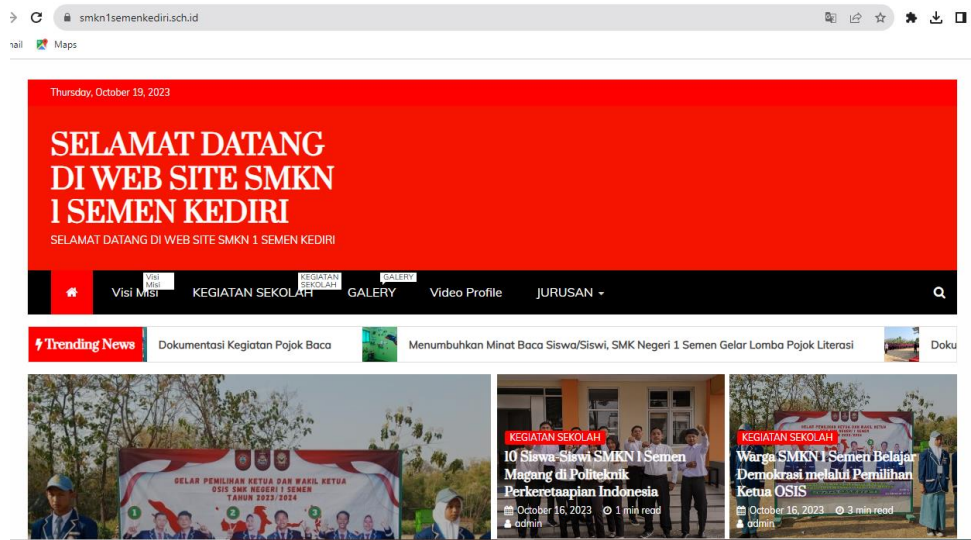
smkn1semenkediri.sch.id

nail Maps

Thursday, October 19, 2023

SELAMAT DATANG DI WEB SITE SMKN 1 SEMEN KEDIRI

SELAMAT DATANG DI WEB SITE SMKN 1 SEMEN KEDIRI

Visi Misi Visi Misi | KEGIATAN SEKOLAH KEGIATAN SEKOLAH | GALERY GALERY | Video Profile | JURUSAN

Trending News | Dokumentasi Kegiatan Pojok Baca | Menumbuhkan Minat Baca Siswa/Siswi, SMK Negeri 1 Semen Gelar Lomba Pojok Literasi | Doku

GELAR PEMILIHAN KETUA DAN WAKIL KETUA OSIS SMK NEGERI 1 SEMEN TAHUN 2023/2024

KEGIATAN SEKOLAH
10 Siswa-Siswi SMKN 1 Semen Magang di Politeknik Perkeretaapian Indonesia
October 16, 2023 1 min read
admin

KEGIATAN SEKOLAH
Warga SMKN 1 Semen Belajar Demokrasi melalui Pemilihan Ketua OSIS
October 16, 2023 3 min read
admin